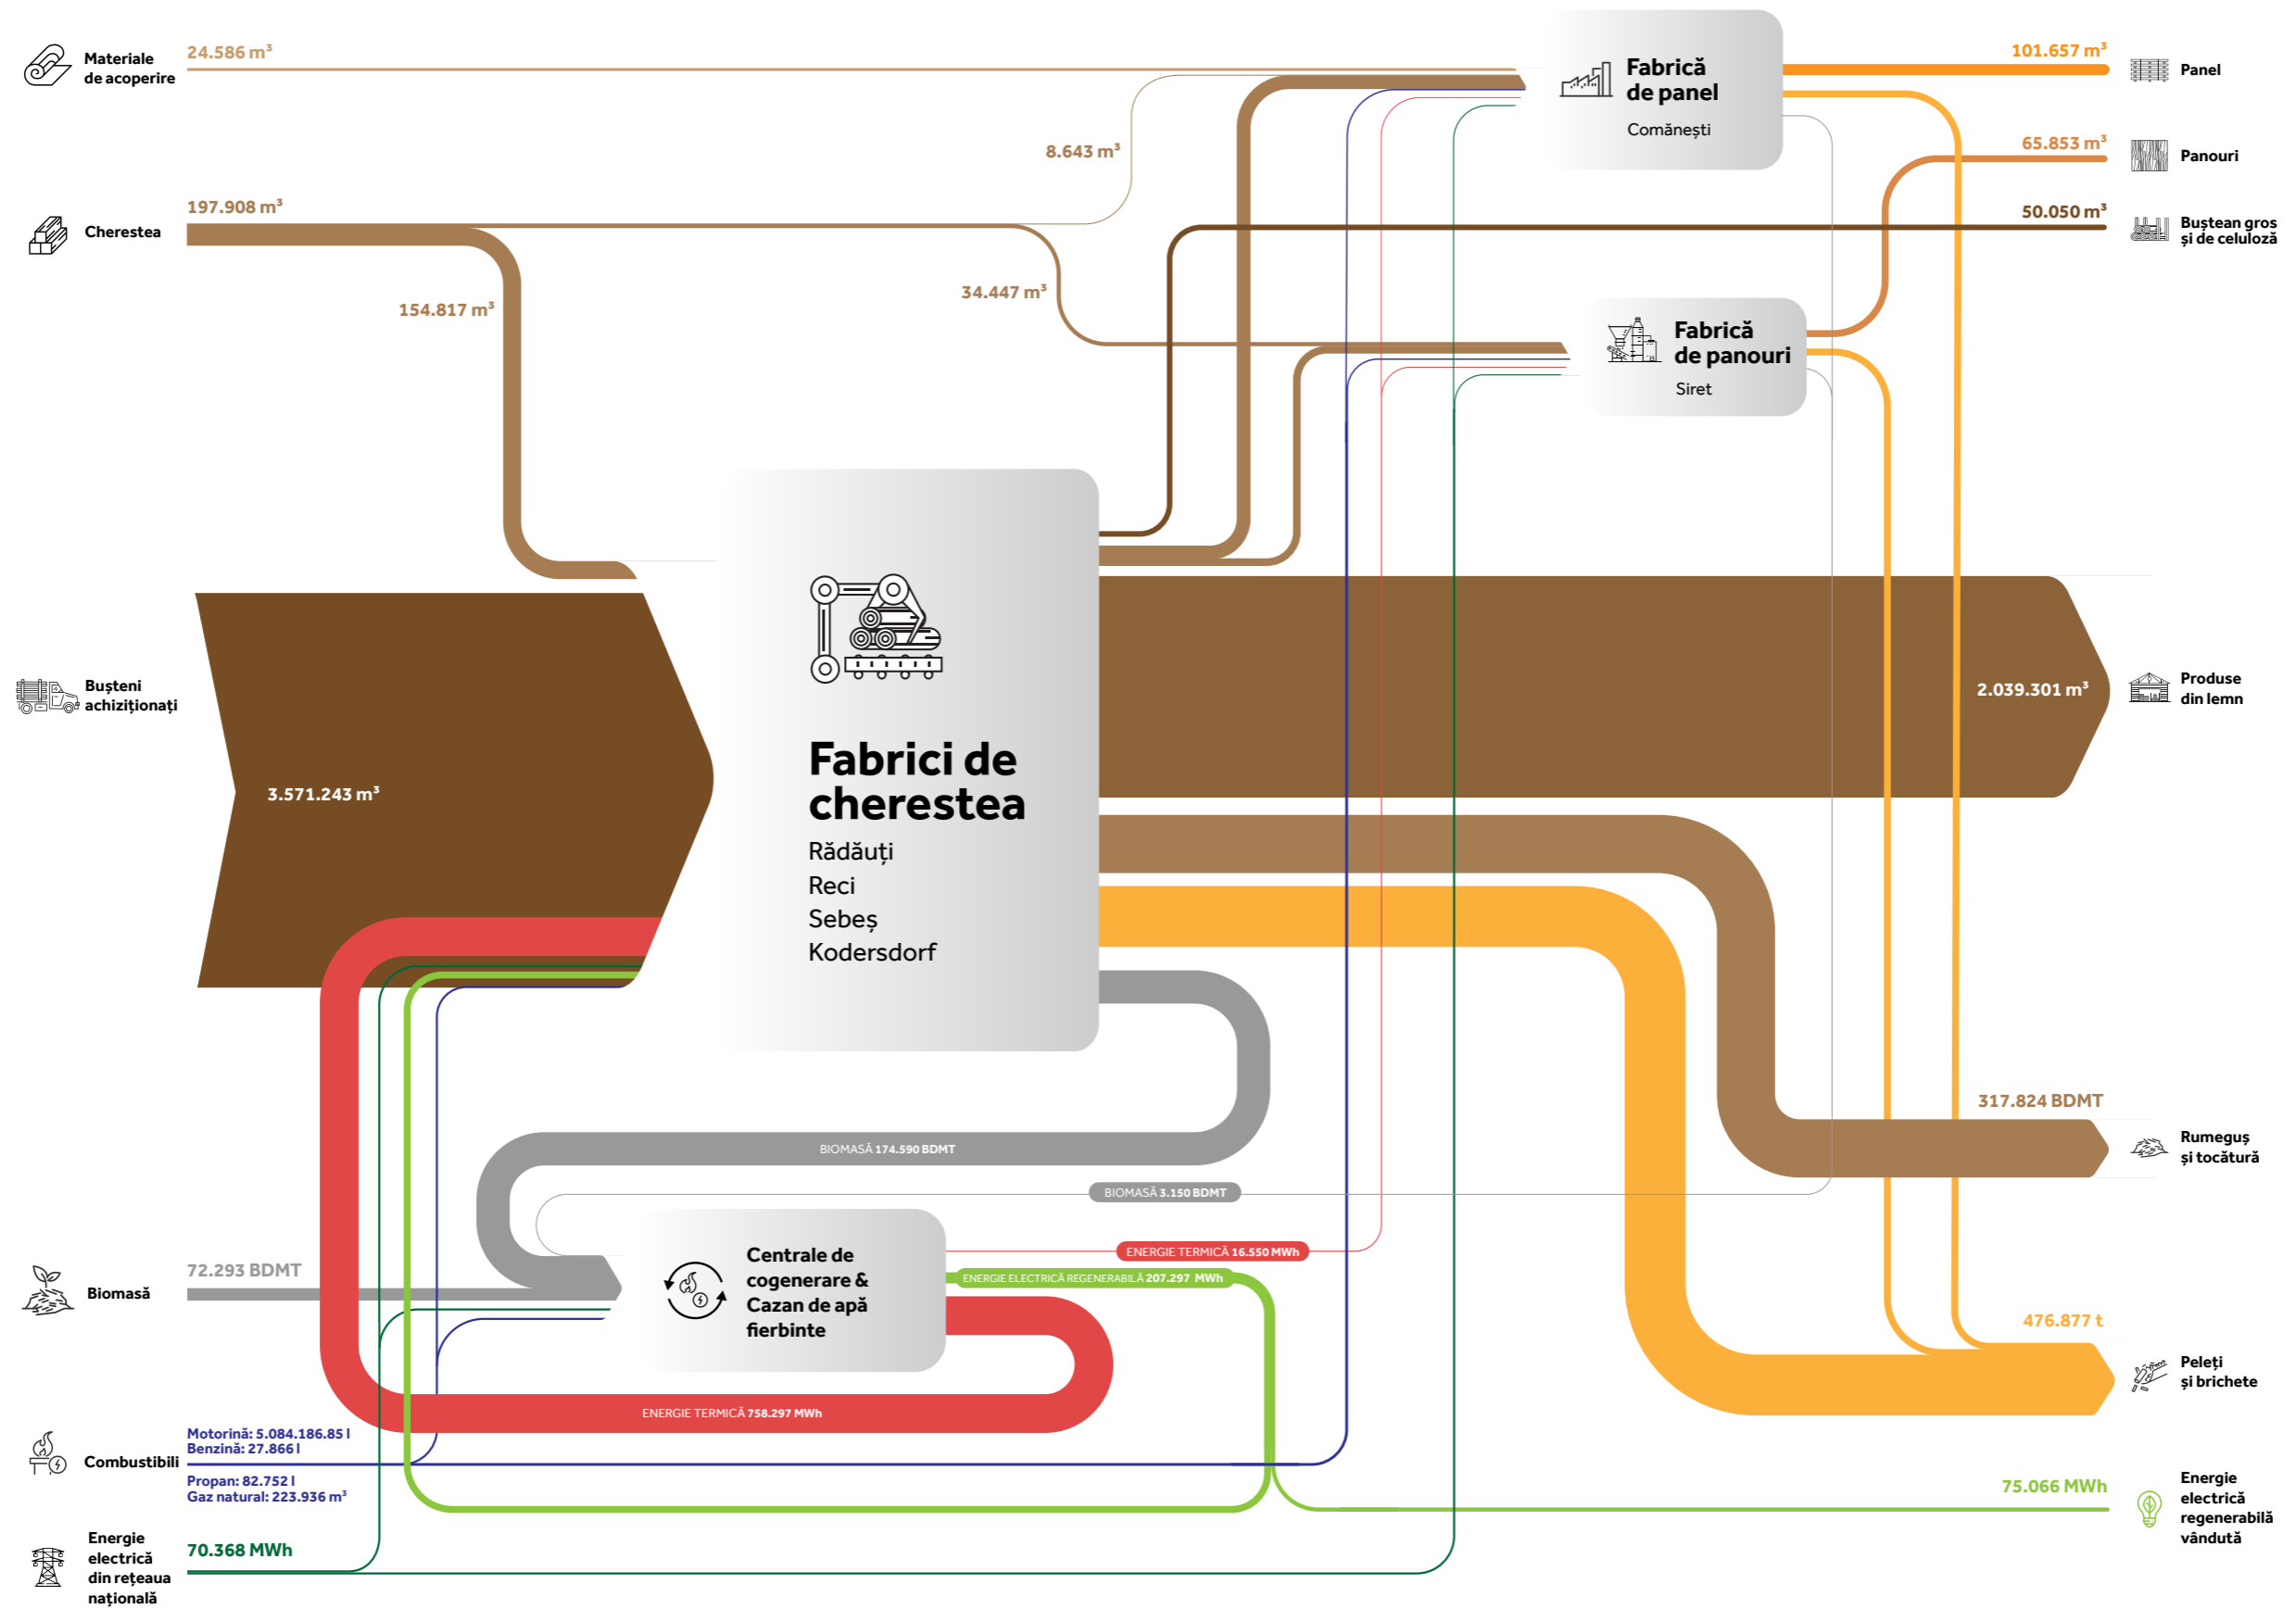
Materiale de acoperire

24.586 m³

Cherestea

197.908 m³

8.643 m³

154.817 m³

34.447 m³

Fabrică de panel
Comănești

Fabrică de panouri
Siret

101.657 m³
Panel

65.853 m³
Panouri

50.050 m³
Buștean gros și de celuloză

Bușteni achiziționați

3.571.243 m³

Fabrici de cherestea
Rădăuți
Reci
Sebeș
Kodersdorf

2.039.301 m³
Produse din lemn

317.824 BDMT
Rumeguș și tocătură

BIOMASĂ 174.590 BDMT

BIOMASĂ 3.150 BDMT

Biomasă

72.293 BDMT

Centrale de cogenerare & Cazan de apă fierbinte

ENERGIE TERMICĂ 16.550 MWh

ENERGIE ELECTRICĂ REGENERABILĂ 207.297 MWh

476.877 t
Peleți și brichete

ENERGIE TERMICĂ 758.297 MWh

Combustibili

Motorină: 5.084.186.85 l
Benzină: 27.866 l
Propan: 82.752 l
Gaz natural: 223.936 m³

75.066 MWh
Energie electrică regenerabilă vândută

Energie electrică din rețeaua națională

70.368 MWh